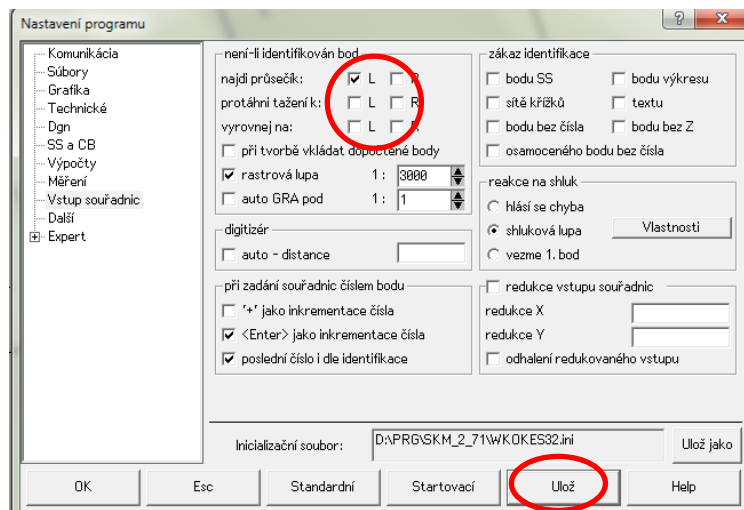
Nastavení programu

?

Komunikácia
Súbory
Grafika
Technické
Dgn
SS a CB
Výpočty
Měření
Vstup souřadnic
Další
Expert

není-li identifikován bod
najdi průsečík: L R
protáhni tažení k: L R
vyrovnej na: L R
při tvorbě vkládat dopočtené body
rastrová lupa 1 : 3000
auto GRA pod 1 : 1

zákaz identifikace
bodu SS
bodu výkresu
sítě křížků
textu
bodu bez čísla
bodu bez Z
osamoceného bodu bez čísla

reakce na shluk
hlásí se chyba
shluková lupa
vezme 1. bod
Vlastnosti

digitizér
auto - distance

při zadání souřadnic číslem bodu
'+' jako inkrementace čísla
<Enter> jako inkrementace čísla
poslední číslo i dle identifikace

redukce vstupu souřadnic
redukce X
redukce Y
odhalení redukovaného vstupu

Inicializační soubor: D:\PRG\SKM_2_71\WKOKES32.ini
Ulož jako

OK
Esc
Standardní
Startovací
Ulož
Help